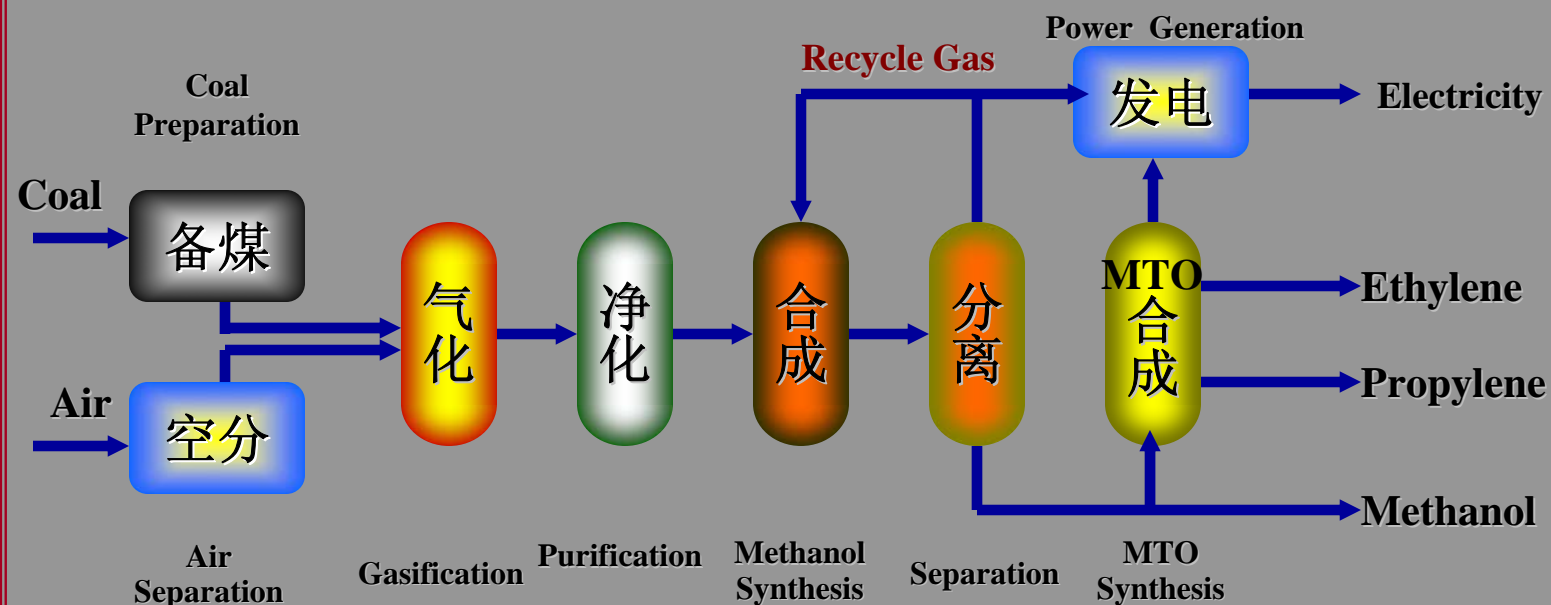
Power Generation

Recycle Gas

发电

Electricity

Coal Preparation

Coal

备煤

气化

净化

合成

分离

MTO 合成

Ethylene

Propylene

Air

空分

Methanol

Air Separation

Gasification

Purification

Methanol Synthesis

Separation

MTO Synthesis